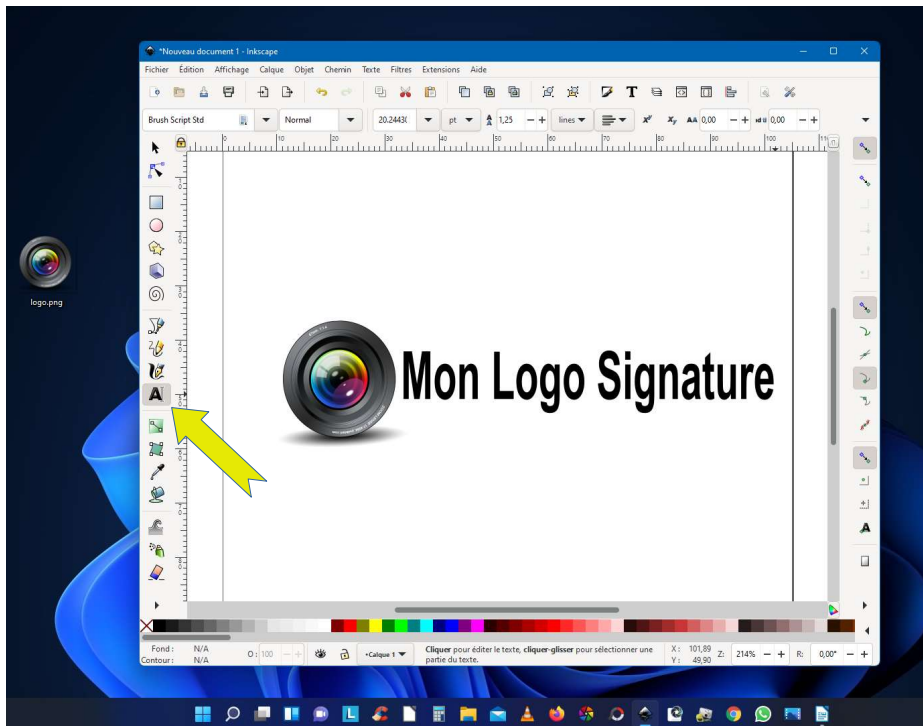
*Nouveau document 1 - Inkscape

Fichier Édition Affichage Calque Objet Chemin Texte Filtres Extensions Aide

Brush Script Std Normal 20.2443( pt 1,25 lines 0,00 0,00

Mon Logo Signature

logo.png

Fond : N/A
Contour : N/A
O: 100
•Calque 1
Cliquer pour éditer le texte, cliquer-glisser pour sélectionner une partie du texte.
X: 101,89
Y: 49,90
Z: 214%
R: 0,00°